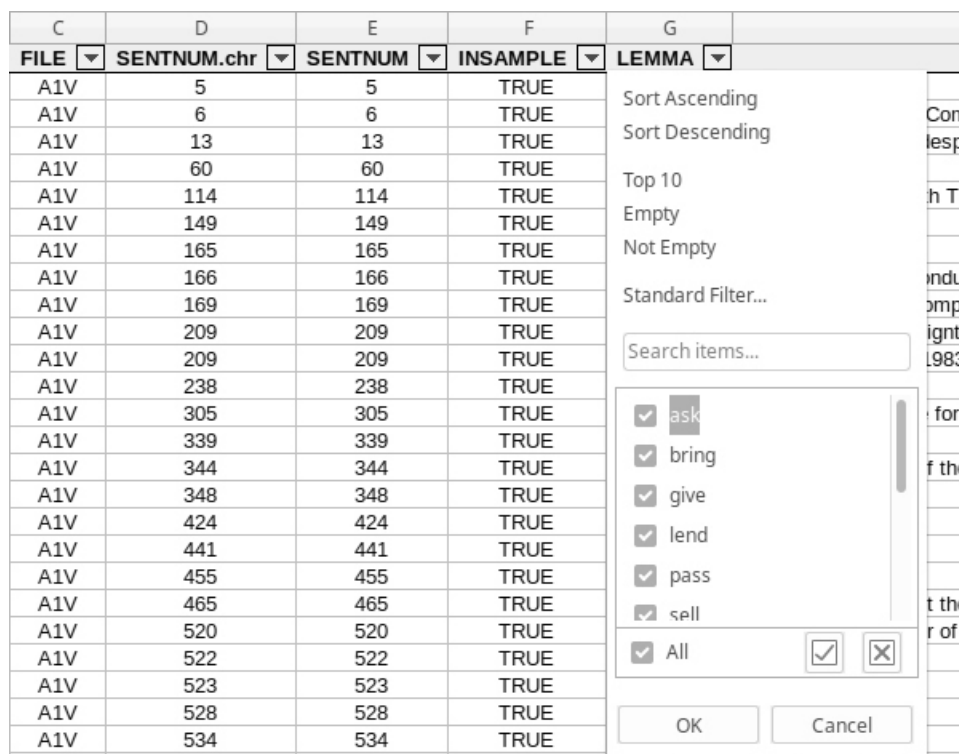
| C | D | E | F | G |
|---|---|---|---|---|
| FILE | SENTNUM.chr | SENTNUM | INSAMPLE | LEMMA |
| A1V | 5 | 5 | TRUE | |
| A1V | 6 | 6 | TRUE | |
| A1V | 13 | 13 | TRUE | |
| A1V | 60 | 60 | TRUE | |
| A1V | 114 | 114 | TRUE | |
| A1V | 149 | 149 | TRUE | |
| A1V | 165 | 165 | TRUE | |
| A1V | 166 | 166 | TRUE | |
| A1V | 169 | 169 | TRUE | |
| A1V | 209 | 209 | TRUE | |
| A1V | 209 | 209 | TRUE | |
| A1V | 238 | 238 | TRUE | |
| A1V | 305 | 305 | TRUE | |
| A1V | 339 | 339 | TRUE | |
| A1V | 344 | 344 | TRUE | |
| A1V | 348 | 348 | TRUE | |
| A1V | 424 | 424 | TRUE | |
| A1V | 441 | 441 | TRUE | |
| A1V | 455 | 455 | TRUE | |
| A1V | 465 | 465 | TRUE | |
| A1V | 520 | 520 | TRUE | |
| A1V | 522 | 522 | TRUE | |
| A1V | 523 | 523 | TRUE | |
| A1V | 528 | 528 | TRUE | |
| A1V | 534 | 534 | TRUE | |

Sort Ascending
Sort Descending
Top 10
Empty
Not Empty
Standard Filter...
Search items...
ask
bring
give
lend
pass
sell
All
OK
Cancel

Con
desp
h T
ndu
omp
ight
1983
for
f th
t th
r of